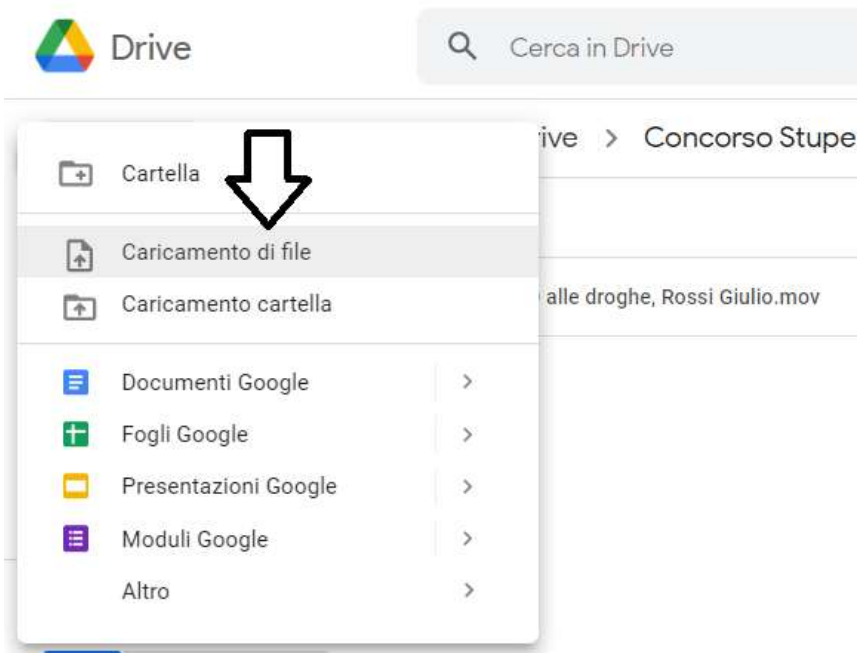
Drive

Cerca in Drive

rive > Concorso Stupe

Cartella

Caricamento di file

Caricamento cartella

alle droghe, Rossi Giulio.mov

Documenti Google >

Fogli Google >

Presentazioni Google >

Moduli Google >

Altro >